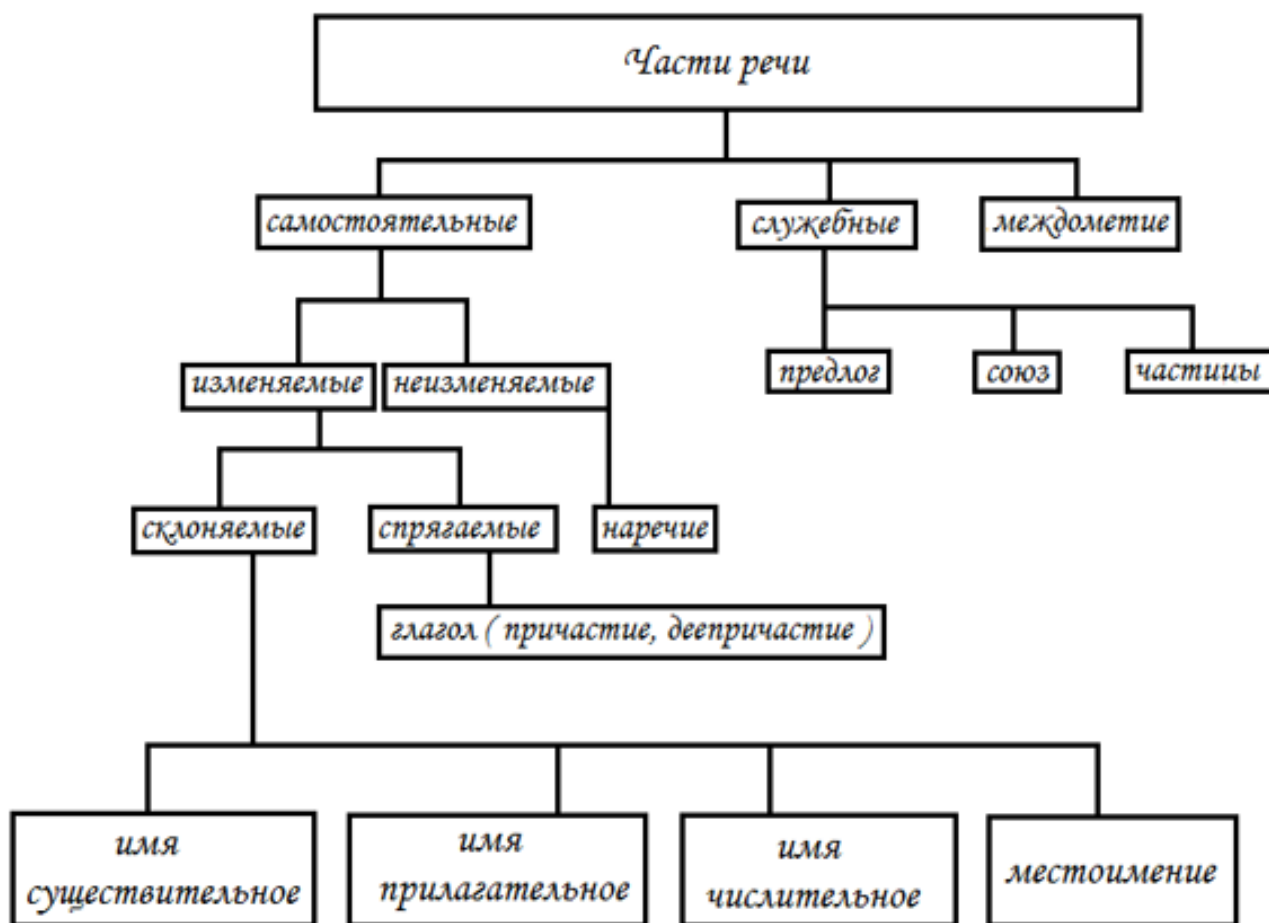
Части речи

самостоятельные

служебные

междометие

изменяемые

неизменяемые

предлог

союз

частицы

склоняемые

спрягаемые

наречие

глагол ( причастие, деепричастие )

имя существительное

имя прилагательное

имя числительное

местоимение